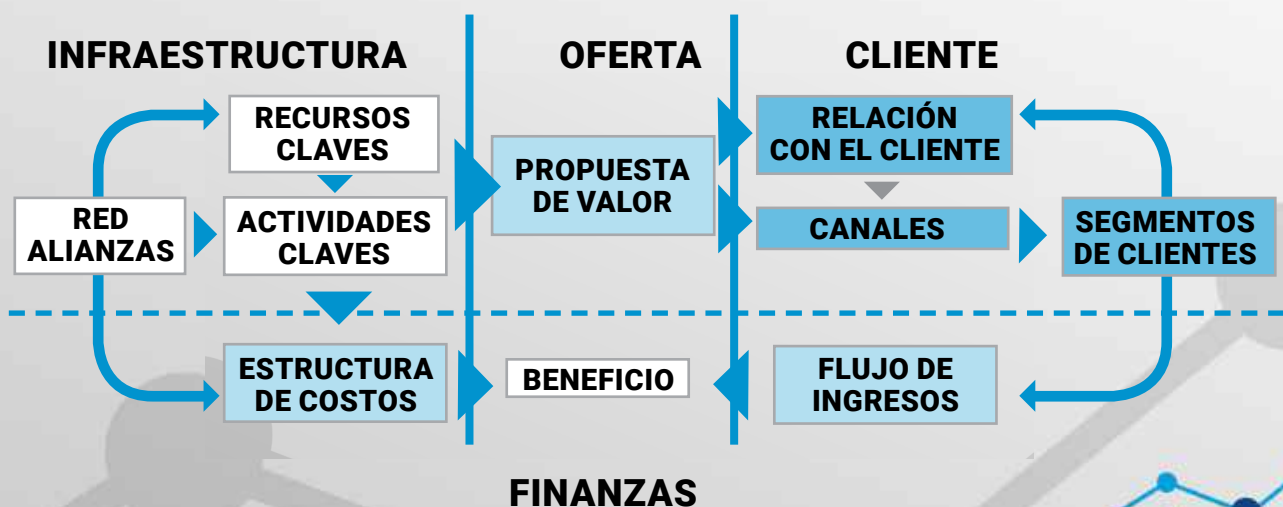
INFRAESTRUCTURA

OFERTA

CLIENTE

RECURSOS CLAVES

RED ALIANZAS

ACTIVIDADES CLAVES

PROPUESTA DE VALOR

RELACIÓN CON EL CLIENTE

CANALES

SEGMENTOS DE CLIENTES

ESTRUCTURA DE COSTOS

BENEFICIO

FLUJO DE INGRESOS

FINANZAS